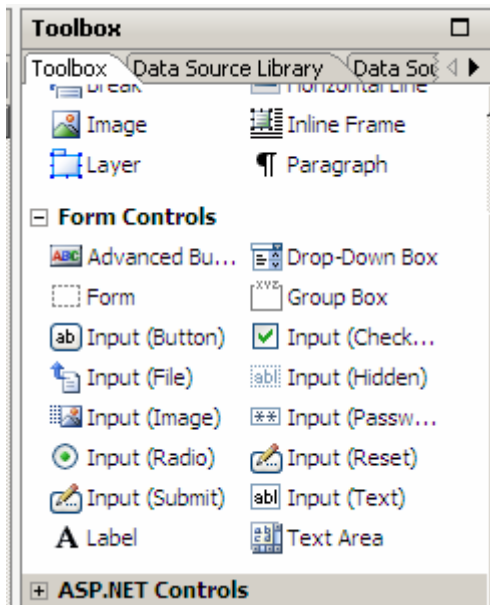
Toolbox

Toolbox | Data Source Library | Data Sou

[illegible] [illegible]

Image | Inline Frame

Layer | Paragraph

⊟ Form Controls

Advanced Bu... | Drop-Down Box

Form | Group Box

Input (Button) | Input (Check...

Input (File) | Input (Hidden)

Input (Image) | Input (Passw...

Input (Radio) | Input (Reset)

Input (Submit) | Input (Text)

Label | Text Area

⊞ ASP.NET Controls